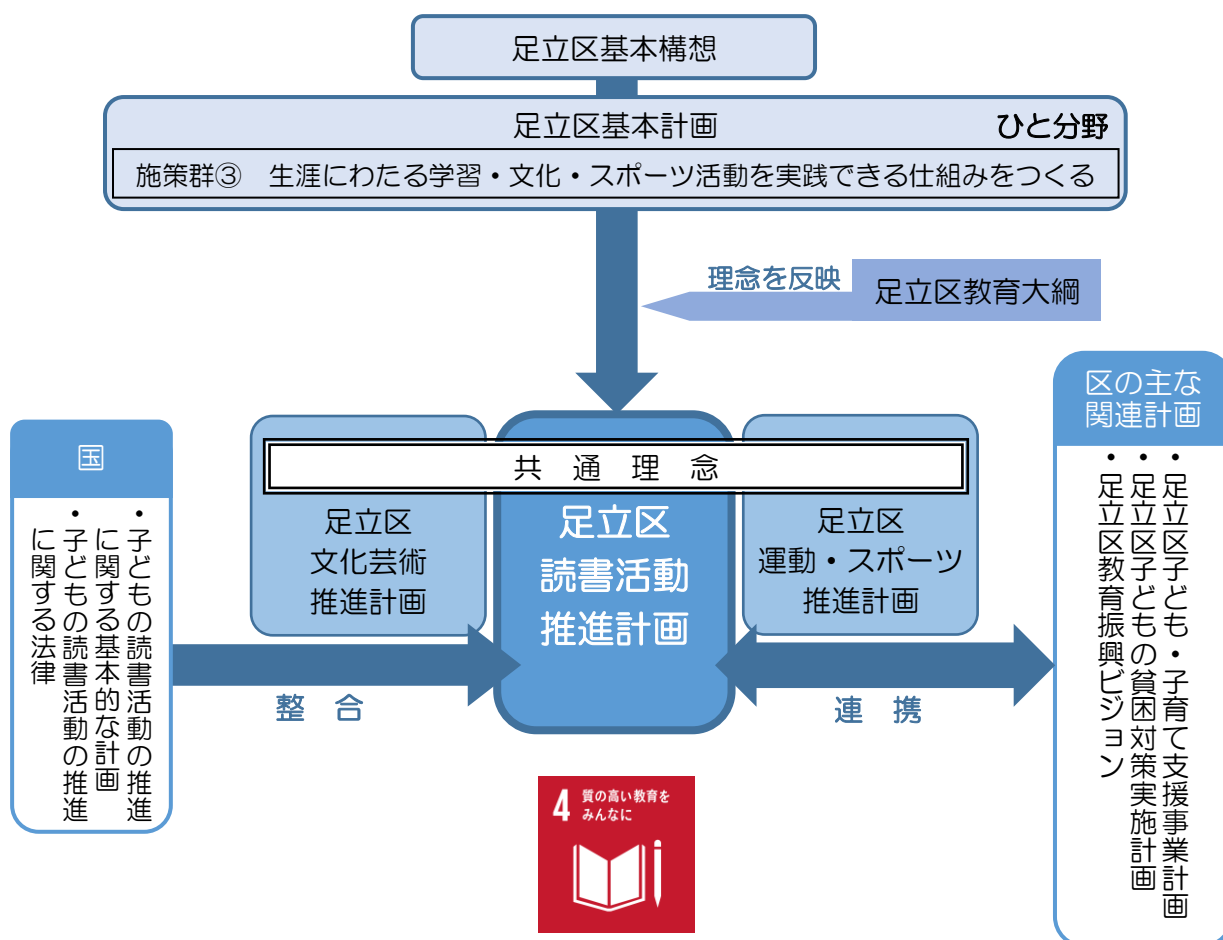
足立区基本構想

足立区基本計画

ひと分野

施策群③　生涯にわたる学習・文化・スポーツ活動を実践できる仕組みをつくる

理念を反映

足立区教育大綱

区の主な関連計画

・足立区子ども・子育て支援事業計画
・足立区子どもの貧困対策実施計画
・足立区教育振興ビジョン

国

・子どもの読書活動の推進に関する基本的な計画
・子どもの読書活動の推進に関する法律

共　通　理　念

足立区
文化芸術
推進計画

足立区
読書活動
推進計画

足立区
運動・スポーツ
推進計画

整　合

連　携

4 質の高い教育をみんなに